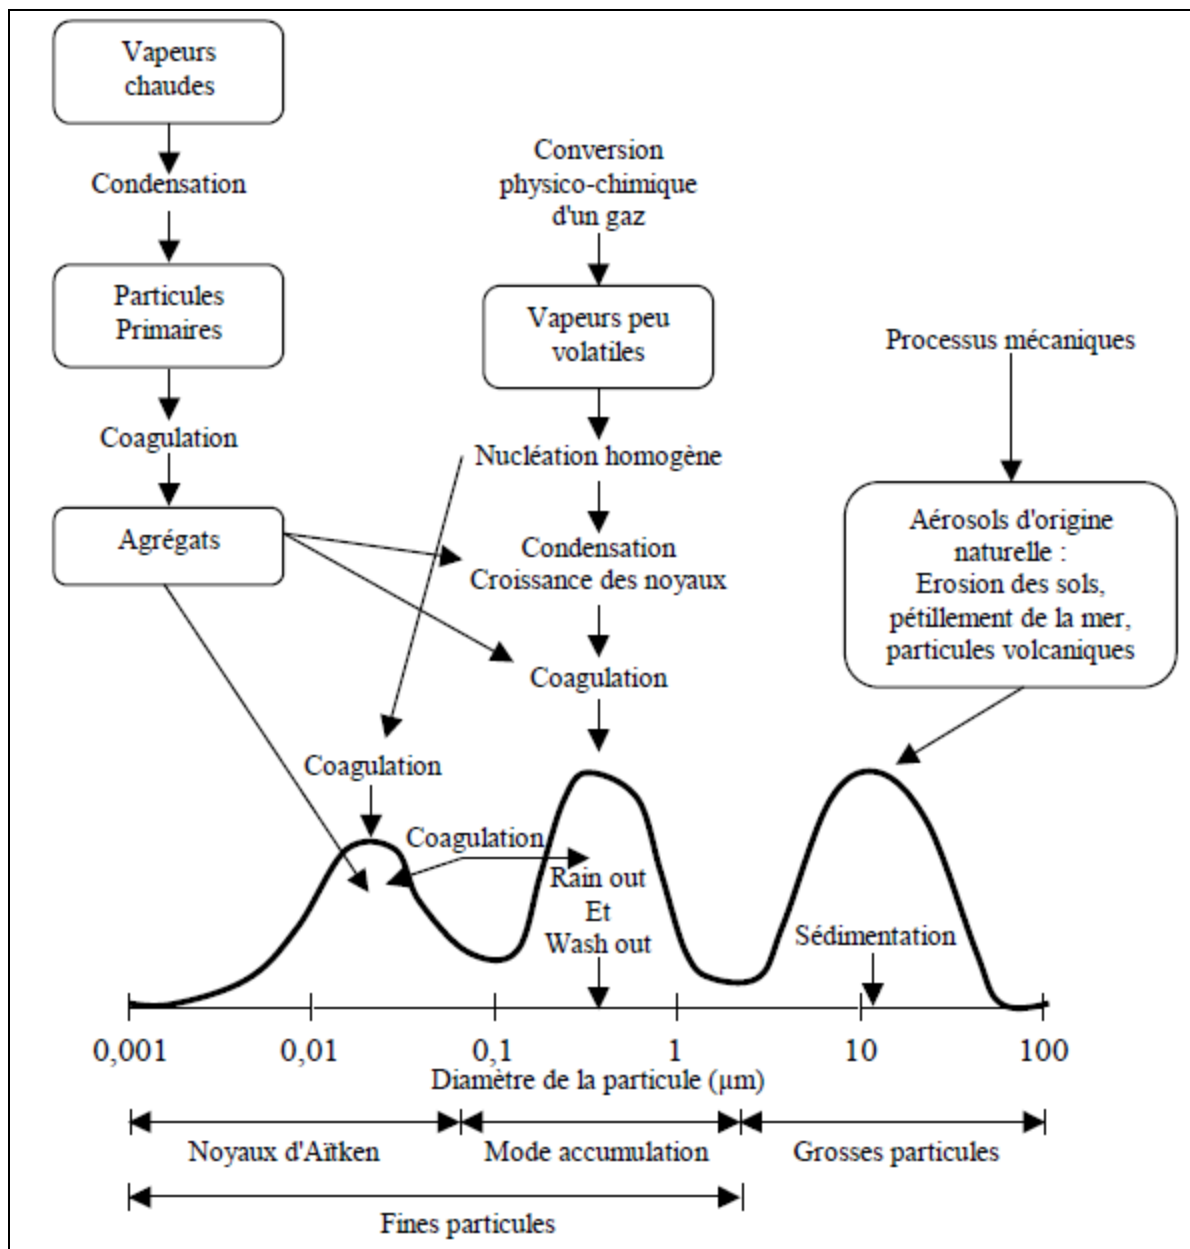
Vapeurs chaudes

Condensation

Particules Primaires

Coagulation

Agrégats

Conversion physico-chimique d'un gaz

Vapeurs peu volatiles

Nucléation homogène

Condensation Croissance des noyaux

Coagulation

Processus mécaniques

Aérosols d'origine naturelle : Erosion des sols, pétillement de la mer, particules volcaniques

Coagulation

Coagulation

Rain out Et Wash out

Sédimentation

0,001 0,01 0,1 1 10 100

Diamètre de la particule (µm)

Noyaux d'Aïtken

Mode accumulation

Grosses particules

Fines particules